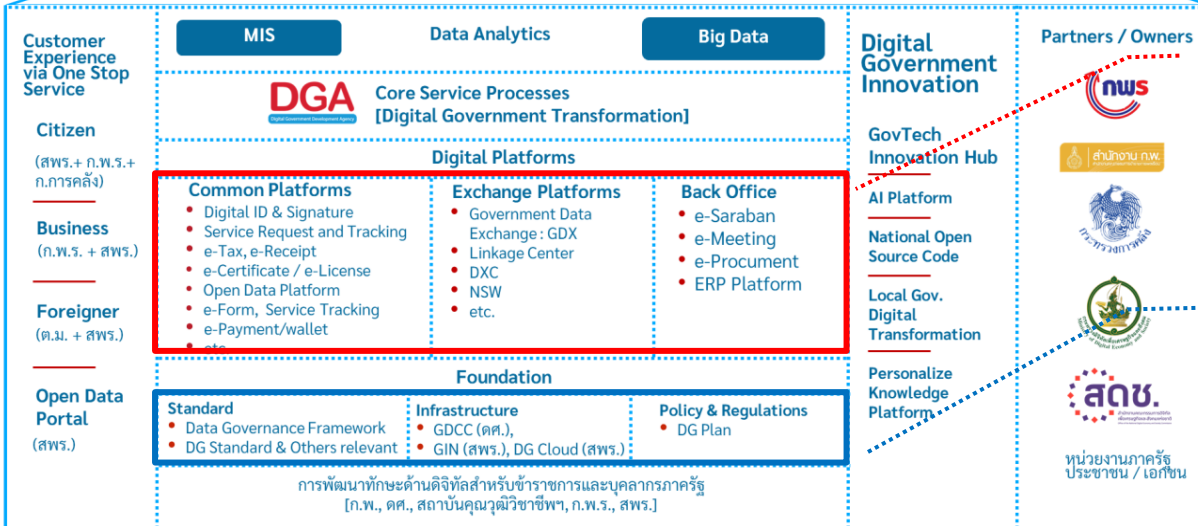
Customer Experience via One Stop Service

Citizen
(สพร.+ ก.พ.ร.+ ก.การคลัง)

Business
(ก.พ.ร. + สพร.)

Foreigner
(ต.ม. + สพร.)

Open Data Portal
(สพร.)

MIS

Data Analytics

Big Data

DGA
Digital Government Development Agency

Core Service Processes
[Digital Government Transformation]

Digital Platforms

Common Platforms
- Digital ID & Signature
- Service Request and Tracking
- e-Tax, e-Receipt
- e-Certificate / e-License
- Open Data Platform
- e-Form, Service Tracking
- e-Payment/wallet
- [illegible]

Exchange Platforms
- Government Data Exchange : GDX
- Linkage Center
- DXC
- NSW
- etc.

Back Office
- e-Saraban
- e-Meeting
- e-Procument
- ERP Platform

Foundation

Standard
- Data Governance Framework
- DG Standard & Others relevant

Infrastructure
- GDCC (ดศ.),
- GIN (สพร.), DG Cloud (สพร.)

Policy & Regulations
- DG Plan

การพัฒนาทักษะด้านดิจิทัลสำหรับข้าราชการและบุคลากรภาครัฐ
[ก.พ., ดศ., สถาบันคุณวุฒิวิชาชีพฯ, ก.พ.ร., สพร.]

Digital Government Innovation

GovTech Innovation Hub

AI Platform

National Open Source Code

Local Gov. Digital Transformation

Personalize Knowledge Platform

Partners / Owners

กพร

สำนักงาน ก.พ.

กระทรวงการคลัง

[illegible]

สดช.
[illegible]

หน่วยงานภาครัฐ ประชาชน / เอกชน